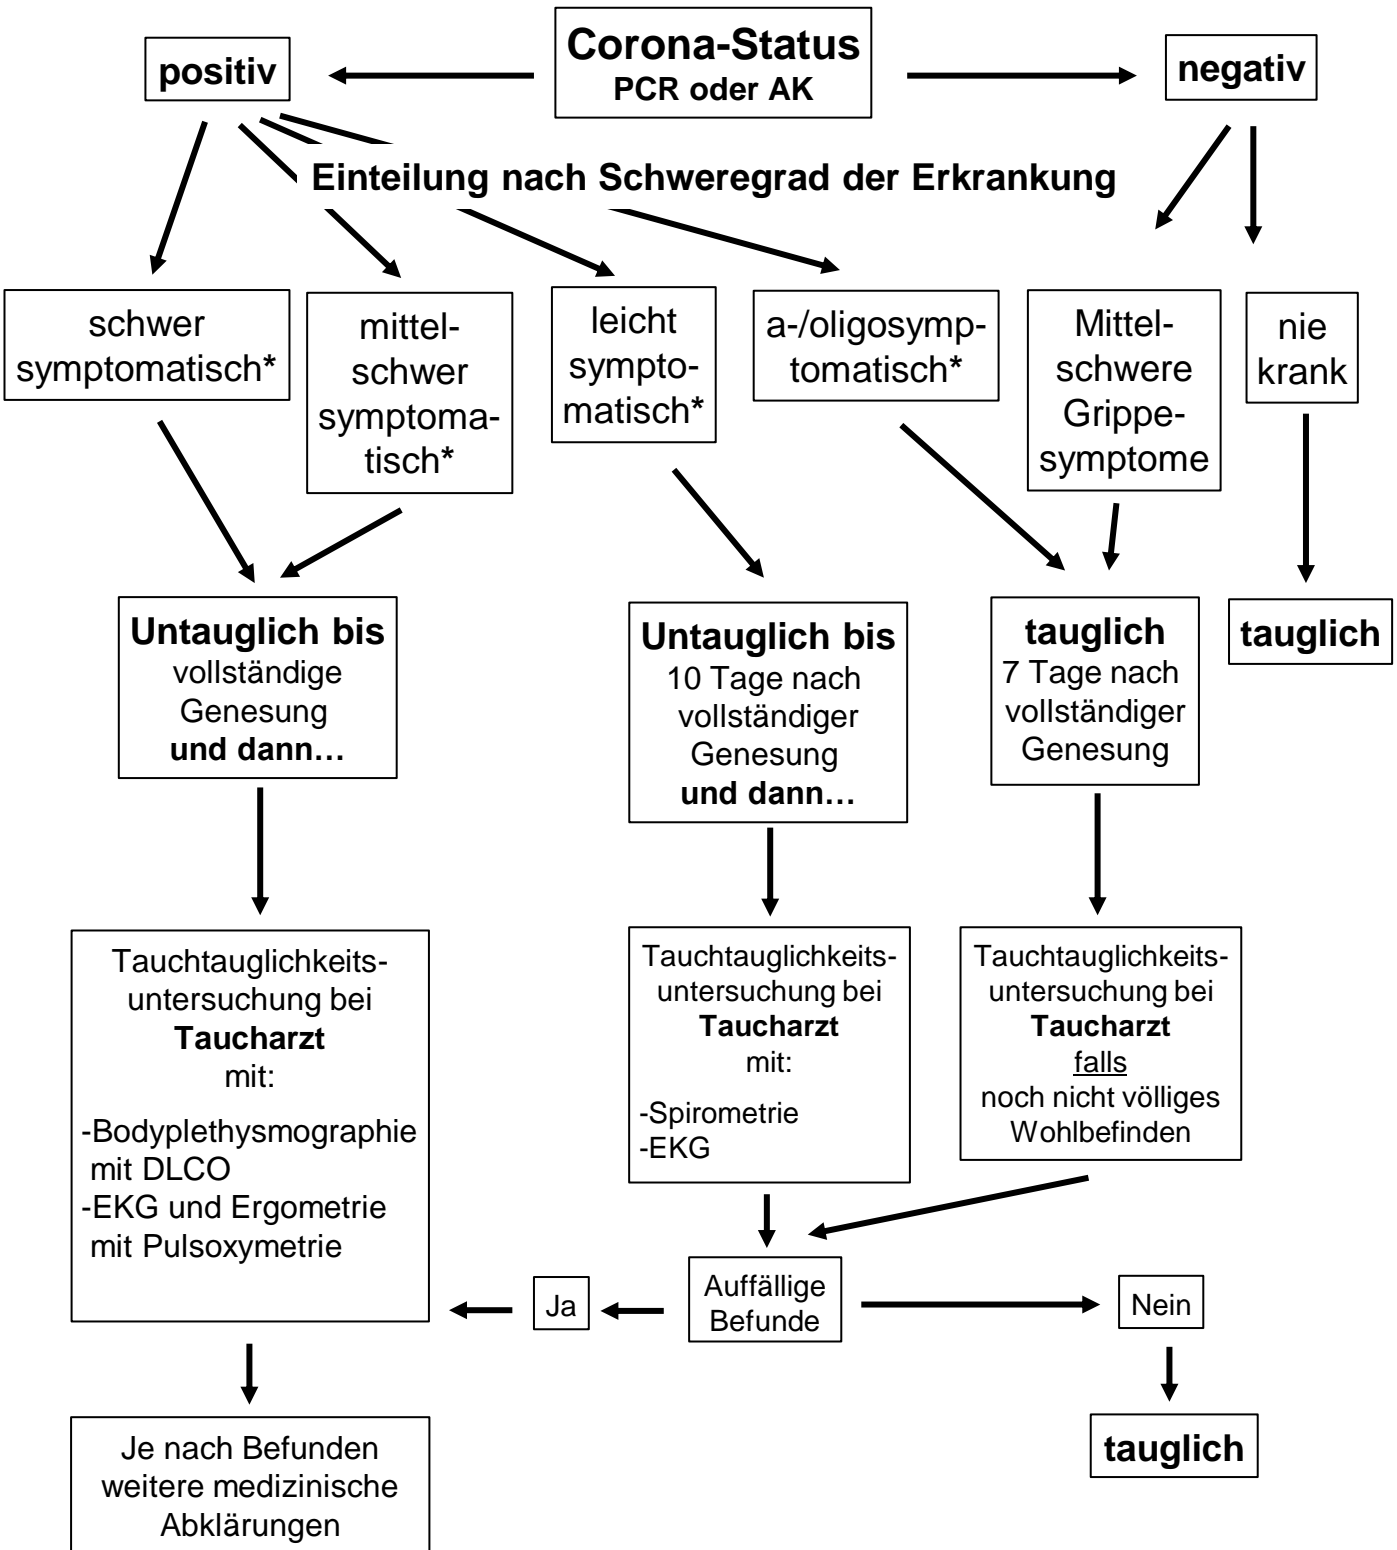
positiv

Corona-Status
PCR oder AK

negativ

Einteilung nach Schweregrad der Erkrankung

schwer symptomatisch*

mittelschwer symptomatisch*

leicht symptomatisch*

a-/oligosymptomatisch*

Mittelschwere Grippesymptome

nie krank

Untauglich bis vollständige Genesung und dann…

Untauglich bis 10 Tage nach vollständiger Genesung und dann…

tauglich 7 Tage nach vollständiger Genesung

tauglich

Tauchtauglichkeitsuntersuchung bei Taucharzt mit:
-Bodyplethysmographie mit DLCO
-EKG und Ergometrie mit Pulsoxymetrie

Tauchtauglichkeitsuntersuchung bei Taucharzt mit:
-Spirometrie
-EKG

Tauchtauglichkeitsuntersuchung bei Taucharzt falls noch nicht völliges Wohlbefinden

Ja

Auffällige Befunde

Nein

Je nach Befunden weitere medizinische Abklärungen

tauglich